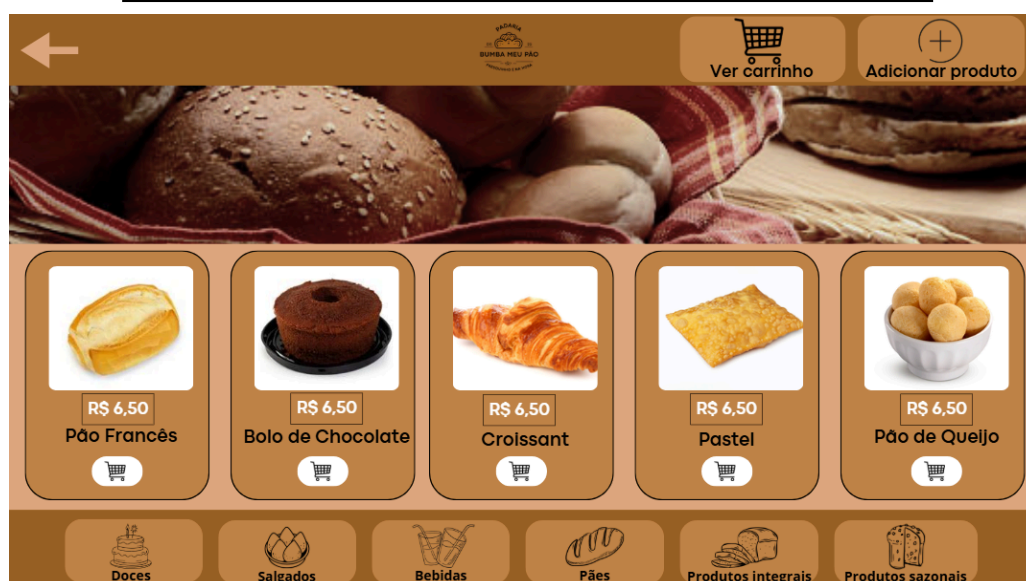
PADARIA
BUMBA MEU PÃO
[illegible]

Ver carrinho

Adicionar produto

R$ 6,50
Pão Francês

R$ 6,50
Bolo de Chocolate

R$ 6,50
Croissant

R$ 6,50
Pastel

R$ 6,50
Pão de Queijo

Doces

Salgados

Bebidas

Pães

Produtos integrais

Produtos sazonais